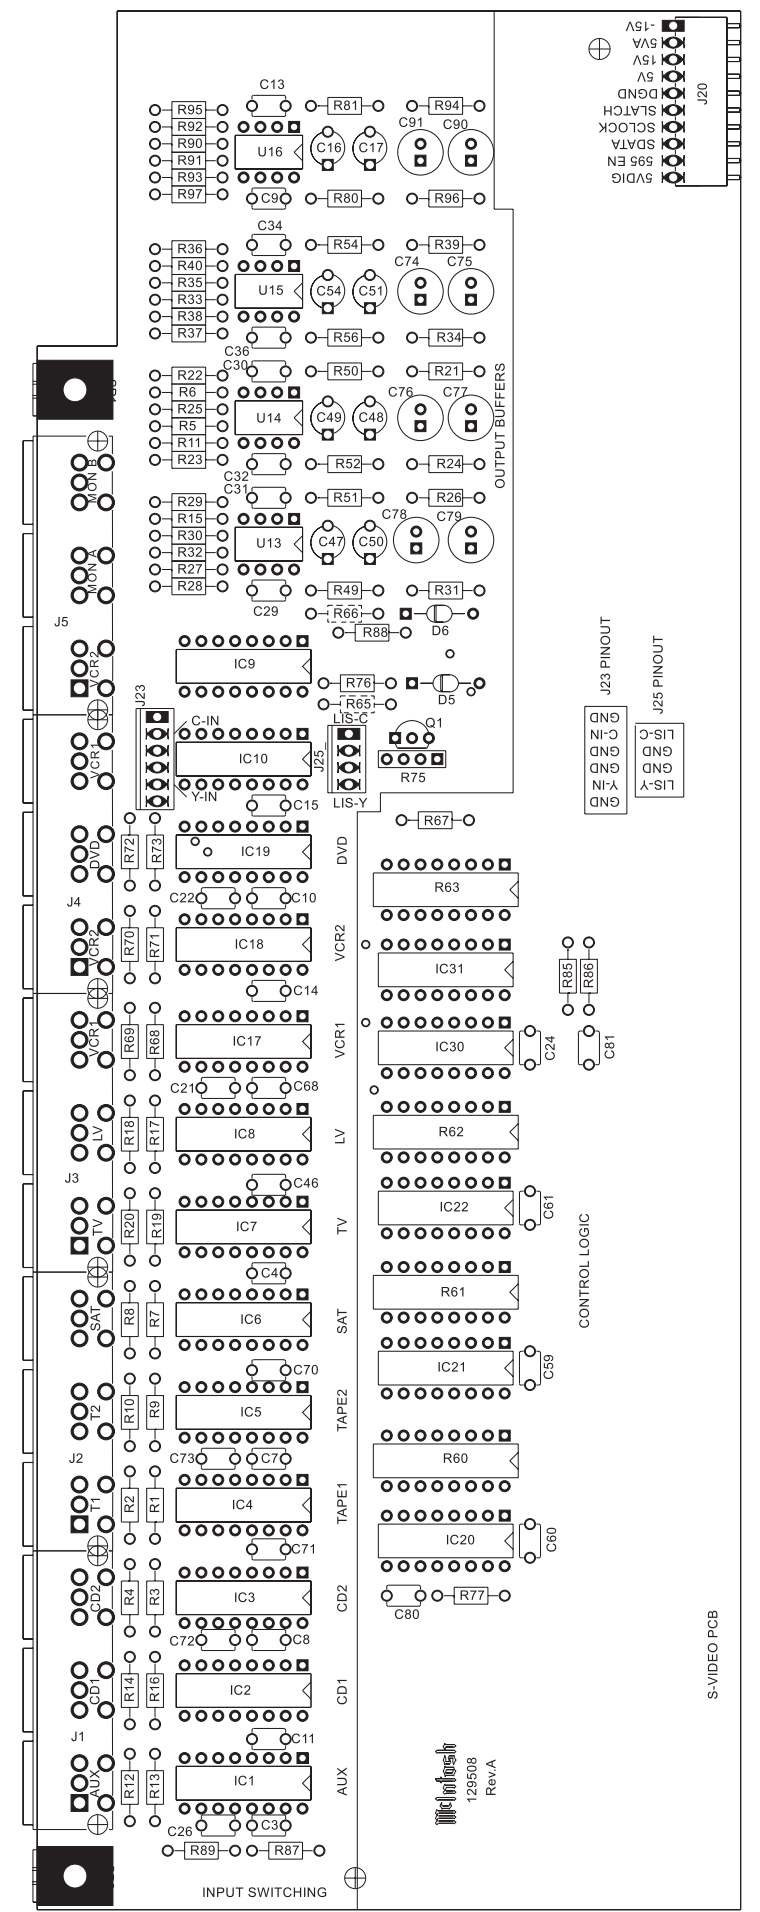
-15V
5VA
15V
5V
DGND
SLATCH
SCLOCK
SDATA
595 EN
5VDIG
J20

C13
R95
R92
R90
R91
R93
R97
R81
R94
C91
C90
U16
C16
C17
C9
R80
R96

C34
R36
R40
R35
R33
R38
R37
R54
R39
C74
C75
U15
C54
C51
R56
R34

C36
C30
R22
R6
R25
R5
R11
R23
R50
R21
C76
C77
U14
C49
C48
R52
R24

OUTPUT BUFFERS

C32
C31
R29
R15
R30
R32
R27
R28
R51
R26
C78
C79
U13
C47
C50
C29
R49
R31
R66
D6
R88

MON B
MON A
J5
VCR2
VCR1

IC9
R76
D5
R65
J23
C-IN
Y-IN
IC10
J25
LIS-C
LIS-Y
Q1
R75

J23 PINOUT
GND
C-IN
GND
Y-IN
GND

J25 PINOUT
LIS-C
GND
GND
LIS-Y

C15
R67
DVD
R72
R73
IC19
DVD
R63
C22
C10
J4
VCR2
R70
R71
IC18
VCR2
IC31
R85
R86
C14
VCR1
R69
R68
IC17
VCR1
IC30
C24
C81
C21
C68
LV
R18
R17
IC8
LV
R62
C46
J3
TV
R20
R19
IC7
TV
IC22
C61
C40
SAT
R8
R7
IC6
SAT
R61
CONTROL LOGIC
C70
T2
R10
R9
IC5
TAPE2
IC21
C59
C73
C7
J2
T1
R2
R1
IC4
TAPE1
R60
IC20
C60
C71
CD2
R4
R3
IC3
CD2
C80
R77
C72
C8
CD1
R14
R16
IC2
CD1
S-VIDEO PCB
C11
J1
AUX
R12
R13
IC1
AUX
McIntosh
129508
Rev.A
C26
C3
R89
R87
INPUT SWITCHING